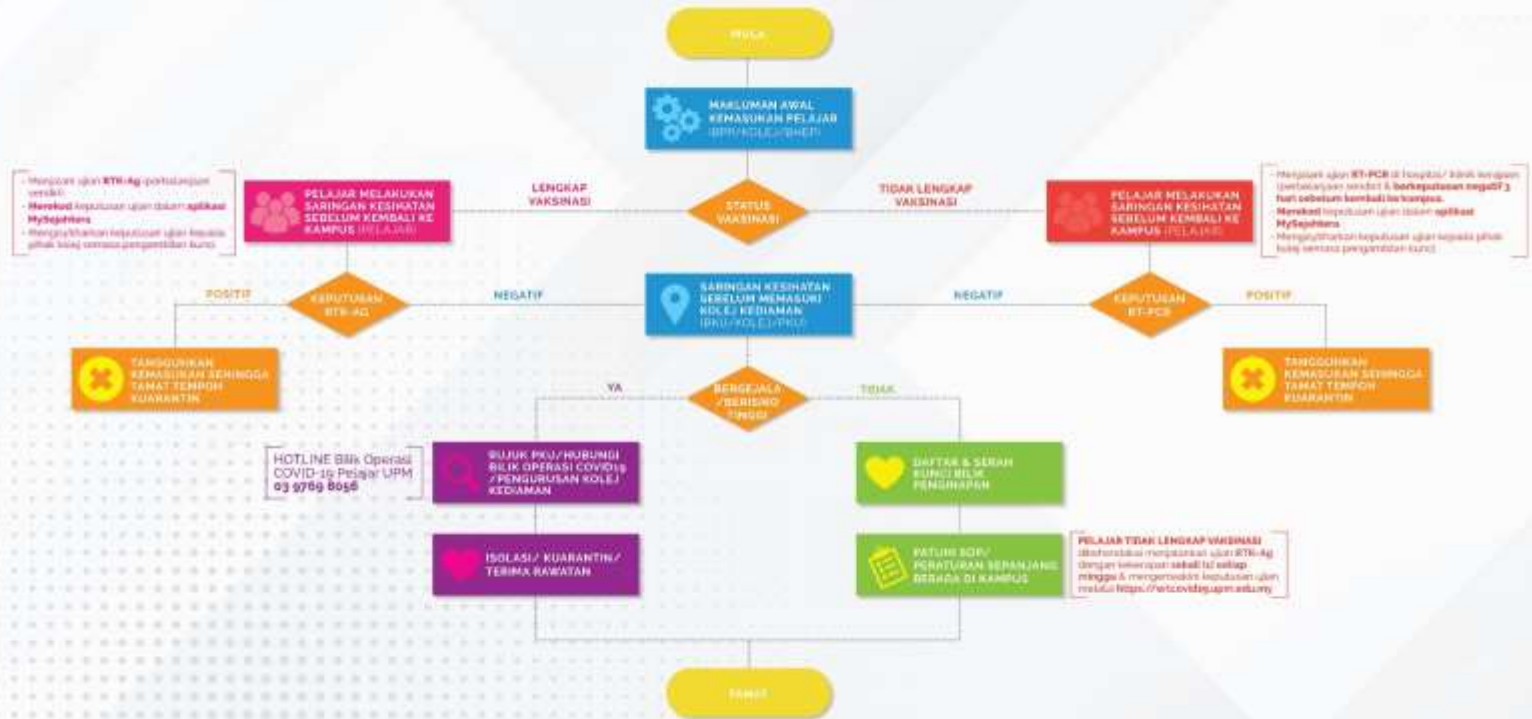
MULA

MAKLUMAN AWAL KEMASUKAN PELAJAR (BPP/KOLEJ/BHEP)

- Menjalani ujian RTK-Ag (pertubuhan/sendiri)
- Merekod keputusan ujian dalam aplikasi MySejahtera
- Mengemukakan keputusan ujian kepada pihak kolej semasa pengambilan kunci

PELAJAR MELAKUKAN SARINGAN KESIHATAN SEBELUM KEMBALI KE KAMPUS (PELAJAR)

LENGKAP VAKSINASI

STATUS VAKSINASI

TIDAK LENGKAP VAKSINASI

PELAJAR MELAKUKAN SARINGAN KESIHATAN SEBELUM KEMBALI KE KAMPUS (PELAJAR)

- Menjalani ujian RT-PCR di hospital/ klinik kerajaan (perbelanjaan sendiri) & berkeputusan negatif 3 hari sebelum kembali ke kampus.
- Merekod keputusan ujian dalam aplikasi MySejahtera
- Mengemukakan keputusan ujian kepada pihak kolej semasa pengambilan kunci

POSITIF

KEPUTUSAN RTK-AG

NEGATIF

SARINGAN KESIHATAN SEBELUM MEMASUKI KOLEJ KEDIAMAN (BKU/KOLEJ/PKU)

NEGATIF

KEPUTUSAN RT-PCR

POSITIF

TANGGUHKAN KEMASUKAN SEHINGGA TAMAT TEMPOH KUARANTIN

TANGGUHKAN KEMASUKAN SEHINGGA TAMAT TEMPOH KUARANTIN

YA

BERGEJALA /BERISIKO TINGGI

TIDAK

HOTLINE Bilik Operasi COVID-19 Pelajar UPM
03 9769 8056

RUJUK PKU/HUBUNGI BILIK OPERASI COVID19 /PENGURUSAN KOLEJ KEDIAMAN

DAFTAR & SERAH KUNCI BILIK PENGINAPAN

ISOLASI/ KUARANTIN/ TERIMA RAWATAN

PATUHI SOP/ PERATURAN SEPANJANG BERADA DI KAMPUS

PELAJAR TIDAK LENGKAP VAKSINASI diwajibkan menjalani ujian RTK-Ag dengan kekerapan sekali (1) setiap minggu & mengemukakan keputusan ujian melalui https://ercovid19.upm.edu.my

TAMAT